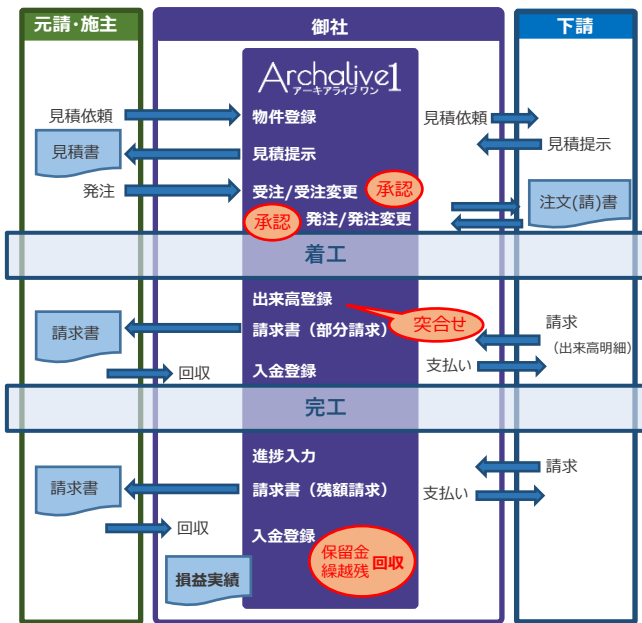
元請・施主

御社

下請

Archalive1
アーキアライブ ワン

見積依頼
物件登録
見積依頼

見積書
見積提示
見積提示

発注
受注/受注変更
承認

承認
発注/発注変更
注文(請)書

着工

出来高登録
突合せ

請求書
請求書（部分請求）
請求
（出来高明細）

回収
入金登録
支払い

完工

進捗入力
請求

請求書
請求書（残額請求）
支払い

回収
入金登録
保留金
繰越残
回収

損益実績